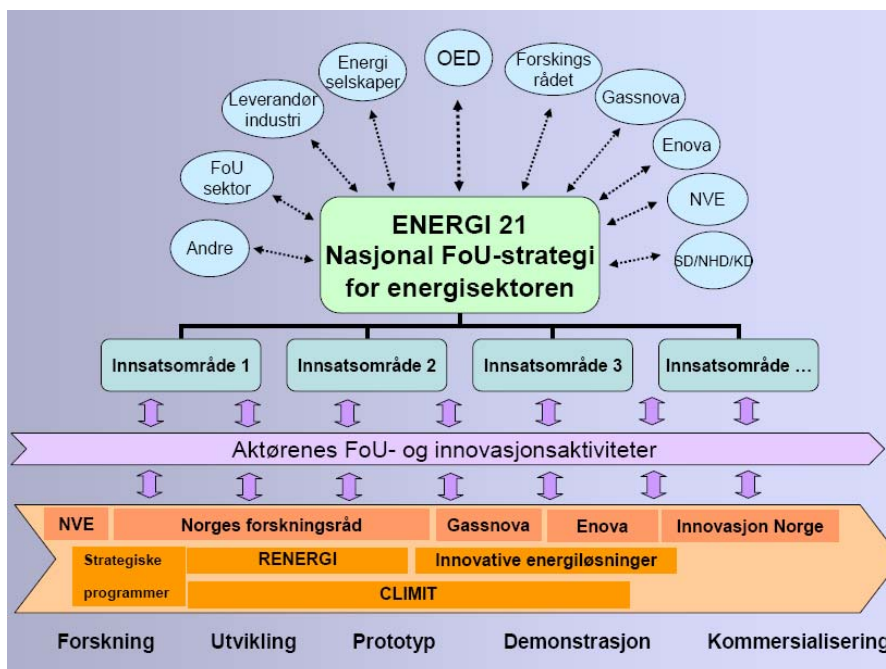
Andre

FoU sektor

Leverandør industri

Energi selskaper

OED

Forskings rådet

Gassnova

Enova

NVE

SD/NHD/KD

ENERGI 21
Nasjonal FoU-strategi for energisektoren

Innsatsområde 1

Innsatsområde 2

Innsatsområde 3

Innsatsområde ...

Aktørenes FoU- og innovasjonsaktiviteter

| NVE | Norges forskningsråd | Gassnova | Enova | Innovasjon Norge |
|---|---|---|---|---|

Strategiske programmer

RENERGI

Innovative energiløsninger

CLIMIT

Forskning Utvikling Prototyp Demonstrasjon Kommersialisering